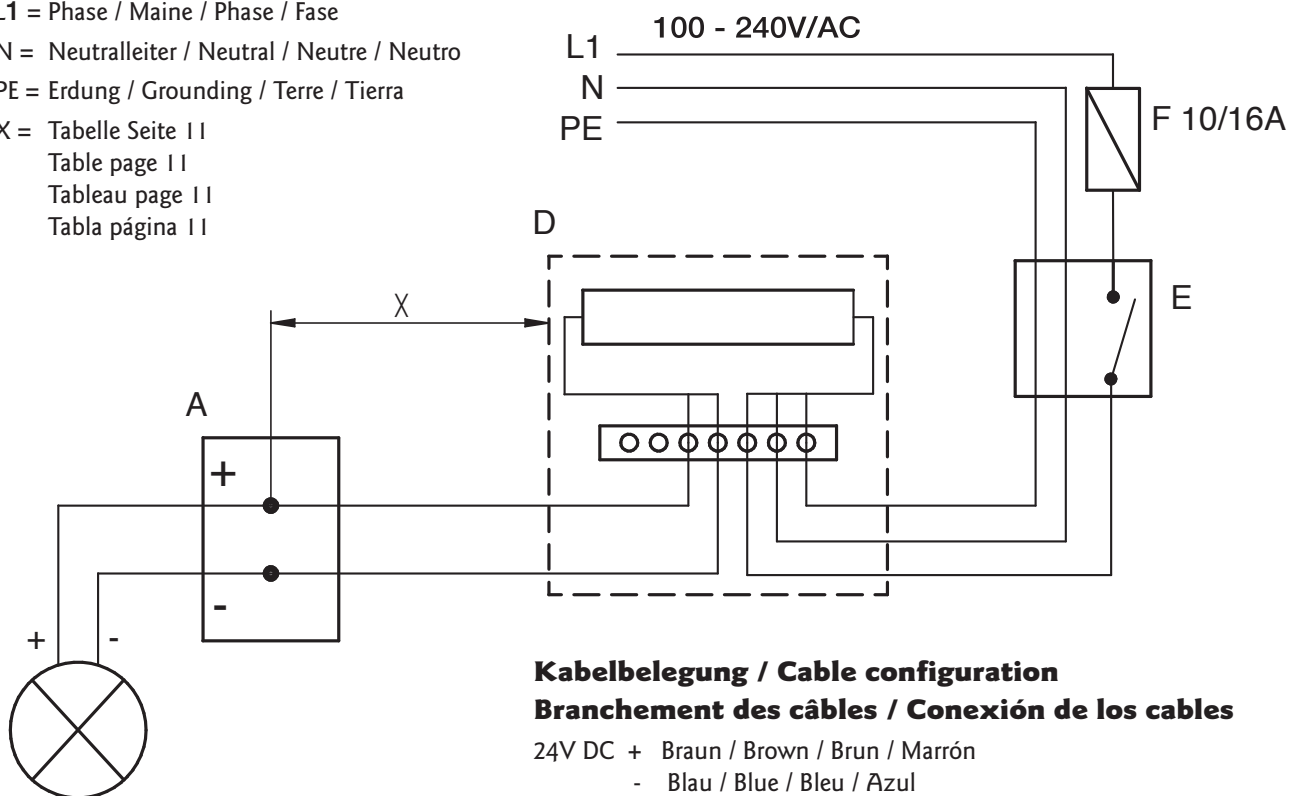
L1 = Phase / Maine / Phase / Fase
N = Neutralleiter / Neutral / Neutre / Neutro
PE = Erdung / Grounding / Terre / Tierra
X = Tabelle Seite 11
Table page 11
Tableau page 11
Tabla página 11

100 - 240V/AC
L1
N
PE
F 10/16A
D
E
X
A
+
-
+
-

Kabelbelegung / Cable configuration
Branchement des câbles / Conexión de los cables

24V DC + Braun / Brown / Brun / Marrón
- Blau / Blue / Bleu / Azul